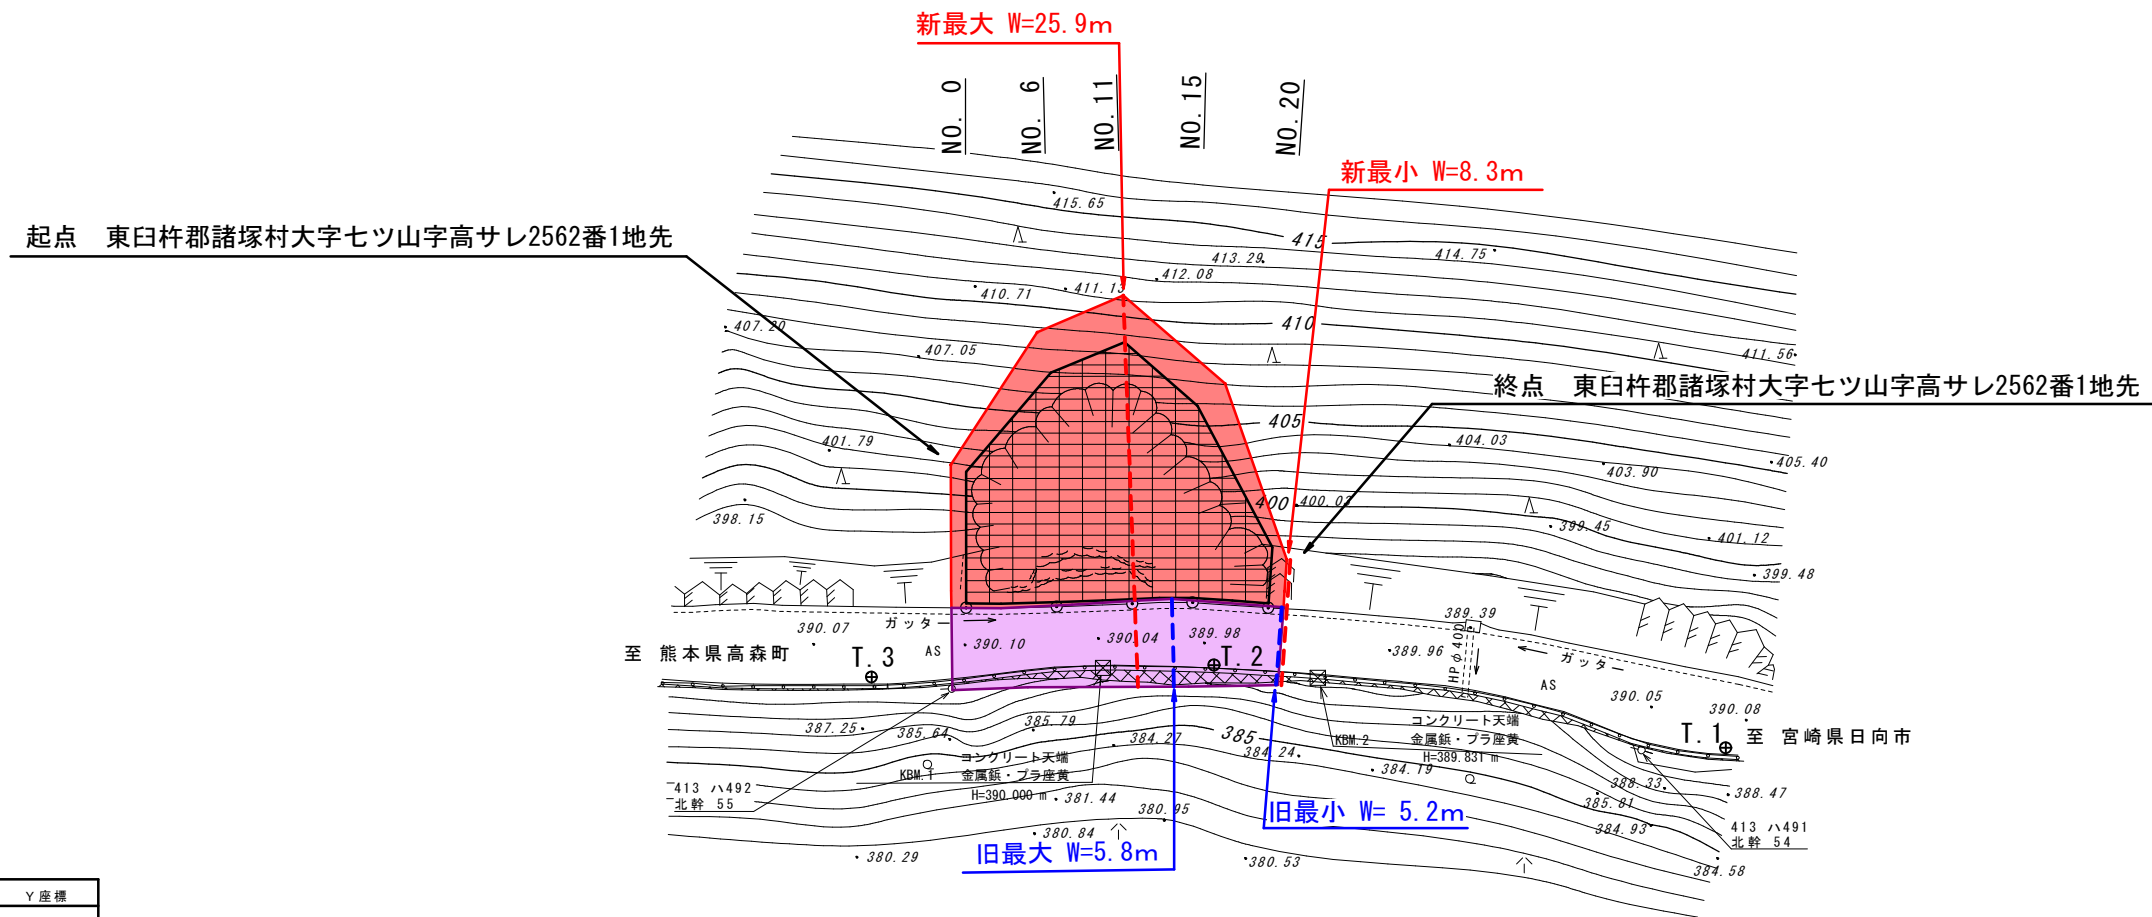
新最大 W=25.9m

NO. 0
NO. 6
NO. 11
NO. 15
NO. 20

新最小 W=8.3m

起点　東臼杵郡諸塚村大字七ツ山字高サレ2562番1地先

415.65
415
413.29
414.75
412.08
410.71
411.13
407.20
410
407.05
411.56
終点　東臼杵郡諸塚村大字七ツ山字高サレ2562番1地先
405
404.03
405.40
401.79
403.90
400
400.02
398.15
399.45
401.12
399.48
389.39
390.07
ガッター
390.10
390.04
389.98
389.96
至　熊本県高森町
T.3
AS
T.2
HPφ400
ガッター
AS
390.05
390.08
T.1
至　宮崎県日向市
387.25
385.79
385.64
コンクリート天端
384.27
385
KBM.2
金属鋲・プラ座黄
384.24
H=389.831 m
KBM.1
コンクリート天端
金属鋲・プラ座黄
384.19
413 ハ492
北幹 55
H=390.000 m
381.44
388.33
388.47
385.81
380.95
旧最小 W= 5.2m
384.93
413 ハ491
北幹 54
380.84
旧最大 W=5.8m
380.29
380.53
384.58
Y座標